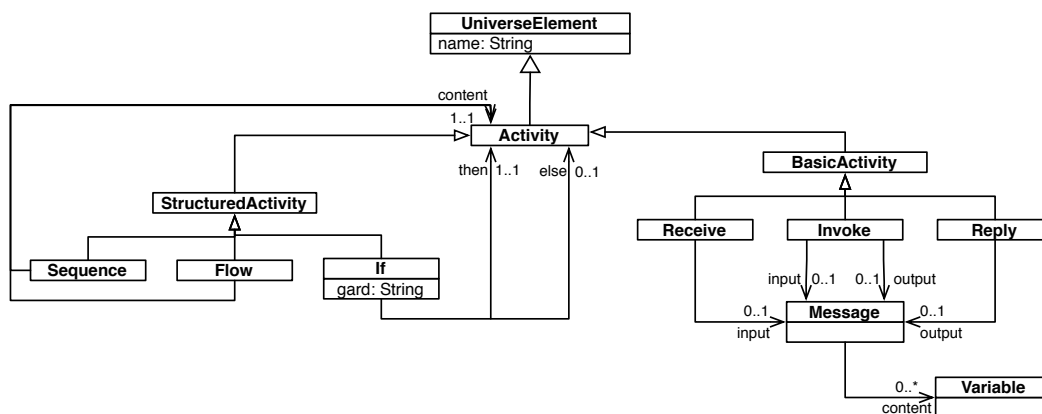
UniverseElement
name: String

content
1..1
Activity

then 1..1
else 0..1

StructuredActivity

Sequence
Flow
If
gard: String

BasicActivity

Receive
Invoke
Reply

input 0..1
0..1 output

0..1
input
Message
0..1
output

0..*
content
Variable